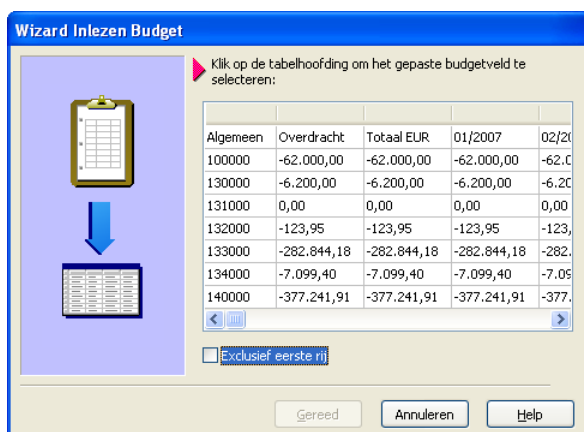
Wizard Inlezen Budget

Klik op de tabelhoofding om het gepaste budgetveld te selecteren:

| | | | | |
|---|---|---|---|---|
| Algemeen | Overdracht | Totaal EUR | 01/2007 | 02/2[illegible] |
| 100000 | -62.000,00 | -62.000,00 | -62.000,00 | -62.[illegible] |
| 130000 | -6.200,00 | -6.200,00 | -6.200,00 | -6.20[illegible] |
| 131000 | 0,00 | 0,00 | 0,00 | 0,00 |
| 132000 | -123,95 | -123,95 | -123,95 | -123,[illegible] |
| 133000 | -282.844,18 | -282.844,18 | -282.844,18 | -282.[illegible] |
| 134000 | -7.099,40 | -7.099,40 | -7.099,40 | -7.09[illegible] |
| 140000 | -377.241,91 | -377.241,91 | -377.241,91 | -377.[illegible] |

Exclusief eerste rij

Gereed Annuleren Help